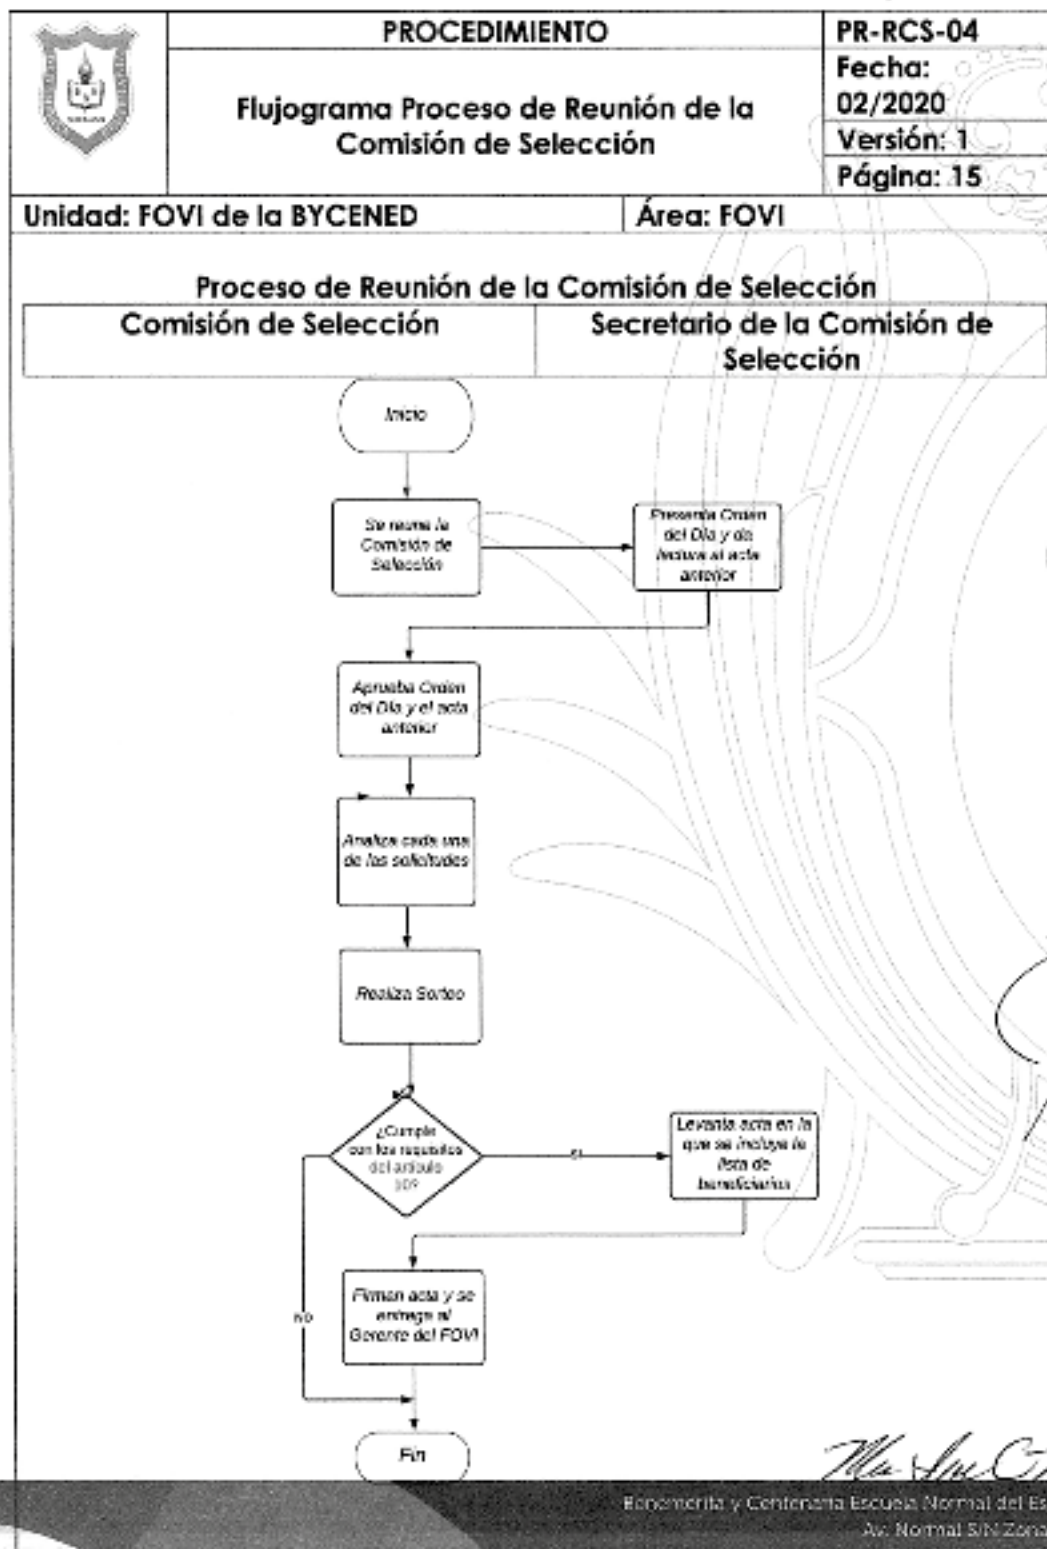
| | PROCEDIMIENTO | PR-RCS-04 |
|---|---|---|
| | Flujograma Proceso de Reunión de la Comisión de Selección | Fecha: 02/2020 |
| | | Versión: 1 |
| | | Página: 15 |

Unidad: FOVI de la BYCENED | Área: FOVI

Proceso de Reunión de la Comisión de Selección

| Comisión de Selección | Secretario de la Comisión de Selección |
|---|---|

Inicio

Se reúne la Comisión de Selección

Presenta Orden del Día y da lectura al acta anterior

Aprueba Orden del Día y el acta anterior

Analiza cada una de las solicitudes

Realiza Sorteo

¿Cumple con los requisitos del artículo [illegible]?

SI

Levanta acta en la que se incluya la lista de beneficiarios

NO

Firman acta y se entrega al Gerente del FOVI

Fin

Benemérita y Centenaria Escuela Normal del Es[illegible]
Av. Normal S/N Zona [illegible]